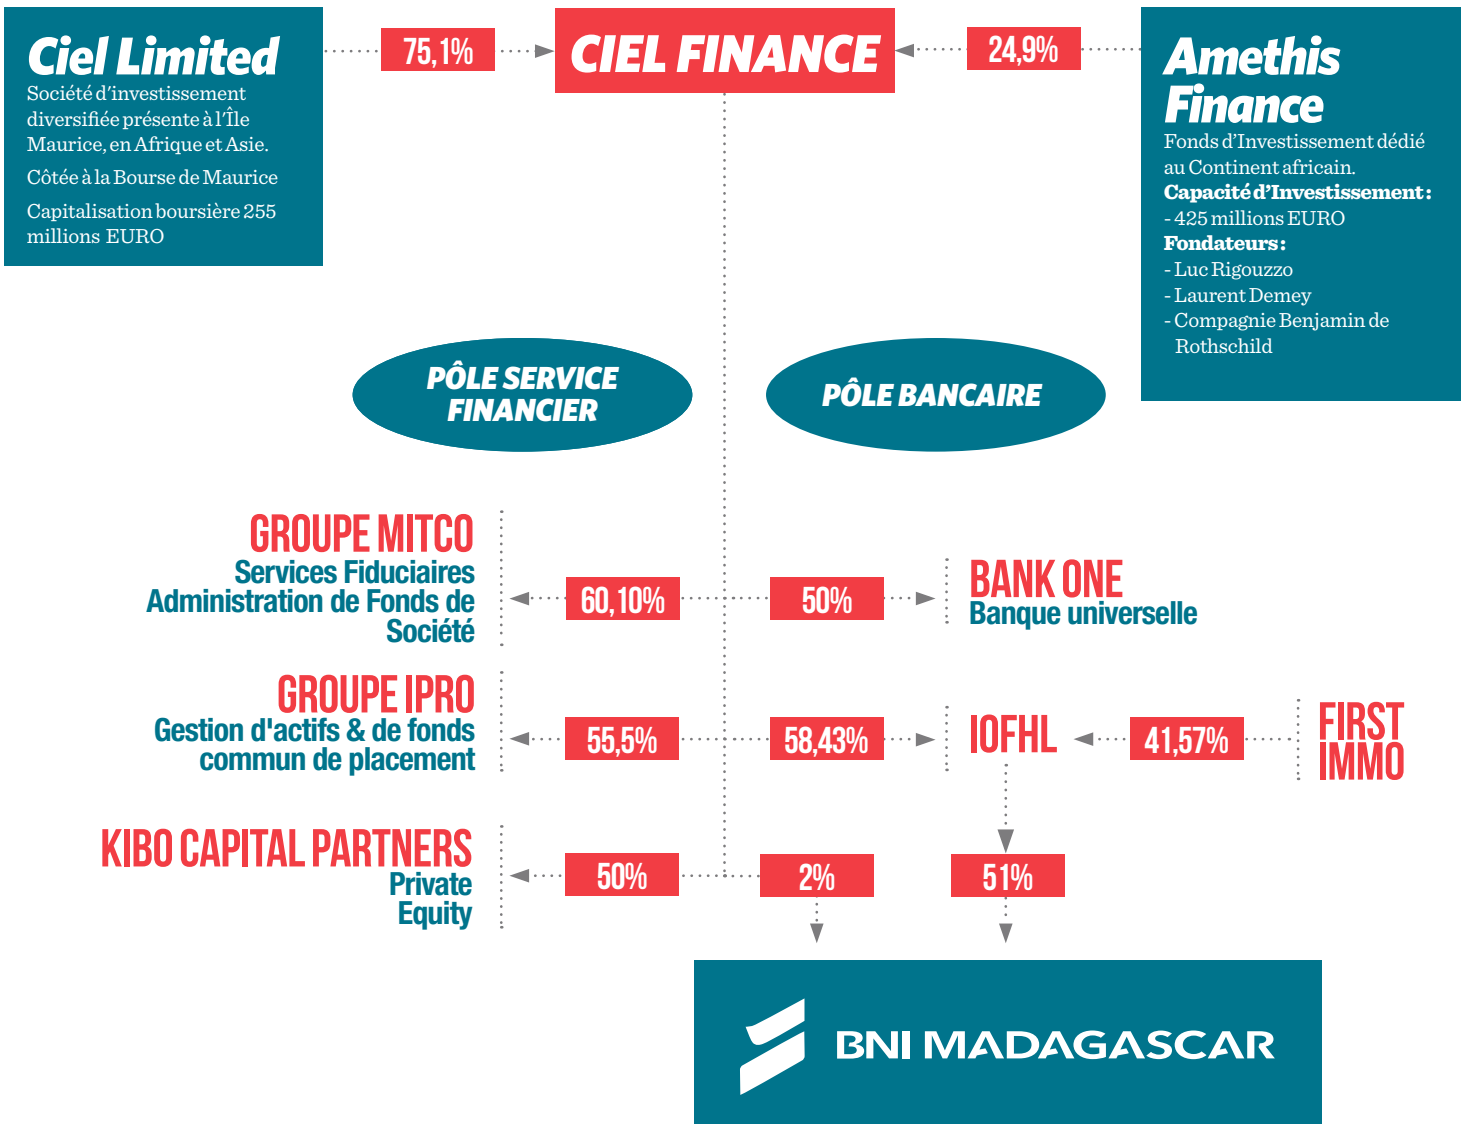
Ciel Limited
Société d'investissement diversifiée présente à l'Île Maurice, en Afrique et Asie.
Côtée à la Bourse de Maurice
Capitalisation boursière 255 millions EURO

75,1%

CIEL FINANCE

24,9%

Amethis Finance
Fonds d'Investissement dédié au Continent africain.
**Capacité d'Investissement :**
- 425 millions EURO
**Fondateurs :**
- Luc Rigouzzo
- Laurent Demey
- Compagnie Benjamin de Rothschild

PÔLE SERVICE FINANCIER

PÔLE BANCAIRE

GROUPE MITCO
Services Fiduciaires
Administration de Fonds de Société

60,10%

50%

BANK ONE
Banque universelle

GROUPE IPRO
Gestion d'actifs & de fonds commun de placement

55,5%

58,43%

IOFHL

41,57%

FIRST IMMO

KIBO CAPITAL PARTNERS
Private Equity

50%

2%

51%

BNI MADAGASCAR